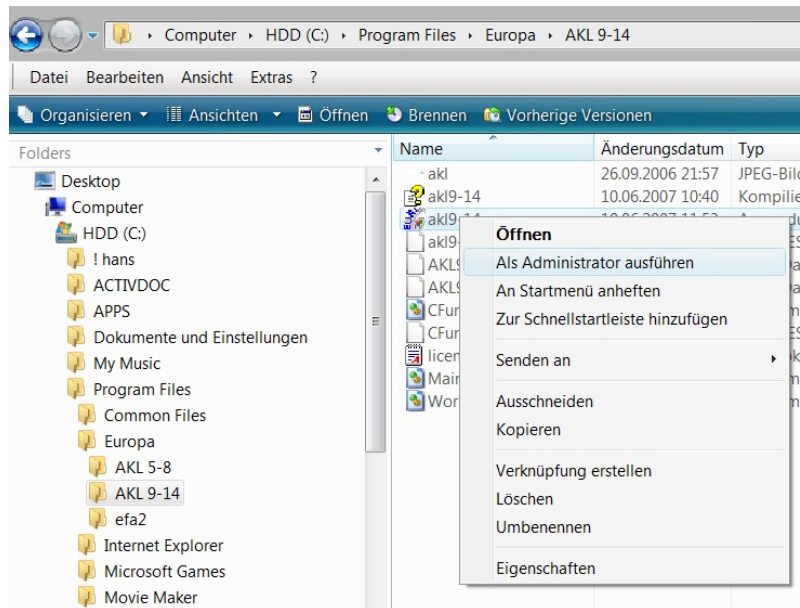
Computer ▸ HDD (C:) ▸ Program Files ▸ Europa ▸ AKL 9-14

Datei Bearbeiten Ansicht Extras ?

Organisieren ▾ Ansichten ▾ Öffnen Brennen Vorherige Versionen

Folders

Desktop
Computer
HDD (C:)
! hans
ACTIVDOC
APPS
Dokumente und Einstellungen
My Music
Program Files
Common Files
Europa
AKL 5-8
AKL 9-14
efa2
Internet Explorer
Microsoft Games
Movie Maker

| Name | Änderungsdatum | Typ |
|---|---|---|
| akl | 26.09.2006 21:57 | JPEG-Bild |
| akl9-14 | 10.06.2007 10:40 | Kompilie |
| akl9-14 | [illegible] | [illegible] |
| akl9 | | |
| AKL | | |
| AKL | | |
| CFur | | |
| CFur | | |
| licen | | |
| Main | | |
| Wor | | |

Öffnen
Als Administrator ausführen
An Startmenü anheften
Zur Schnellstartleiste hinzufügen
Senden an
Ausschneiden
Kopieren
Verknüpfung erstellen
Löschen
Umbenennen
Eigenschaften